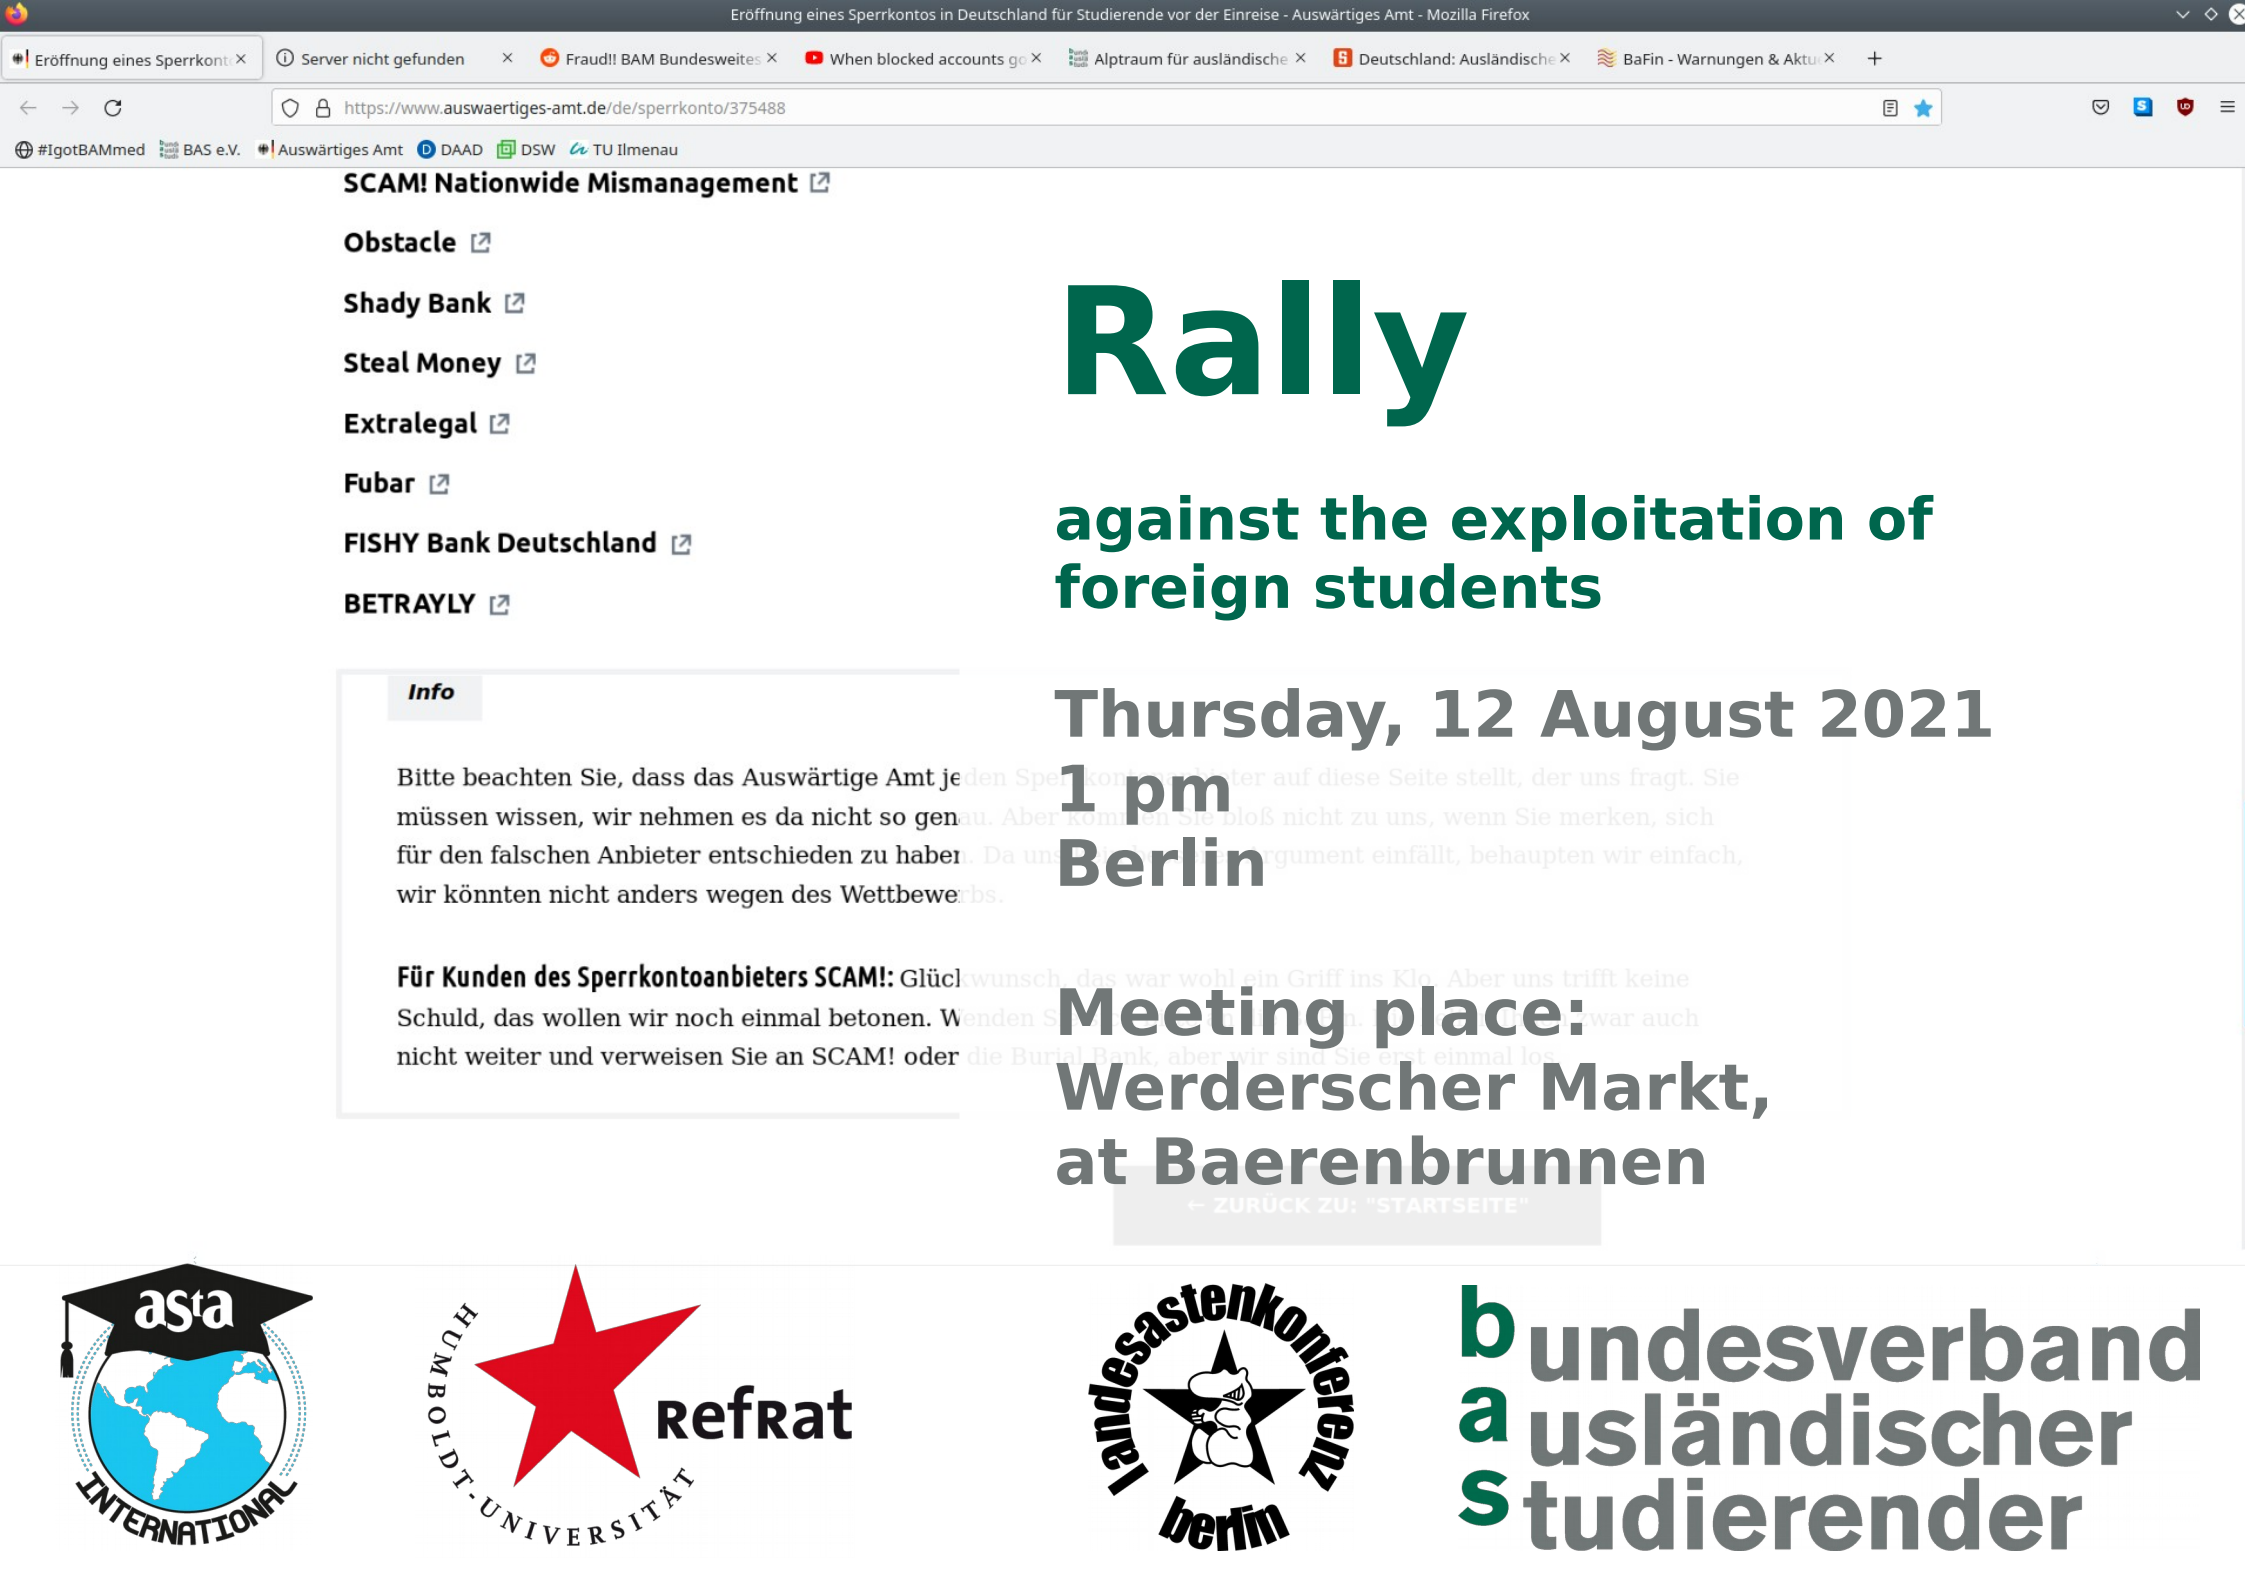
Eröffnung eines Sperrkontos in Deutschland für Studierende vor der Einreise - Auswärtiges Amt - Mozilla Firefox

Eröffnung eines Sperrkont × | Server nicht gefunden × | Fraud!! BAM Bundesweites × | When blocked accounts go × | Alptraum für ausländische × | Deutschland: Ausländische × | BaFin - Warnungen & Aktu × | +

https://www.auswaertiges-amt.de/de/sperrkonto/375488

#IgotBAMmed | BAS e.V. | Auswärtiges Amt | DAAD | DSW | TU Ilmenau

SCAM! Nationwide Mismanagement

Obstacle

Shady Bank

Steal Money

Extralegal

Fubar

FISHY Bank Deutschland

BETRAYLY

Info

Bitte beachten Sie, dass das Auswärtige Amt jeden Sperrkontoanbieter auf diese Seite stellt, der uns fragt. Sie müssen wissen, wir nehmen es da nicht so genau. Aber kommen Sie bloß nicht zu uns, wenn Sie merken, sich für den falschen Anbieter entschieden zu haben. Da uns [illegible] Argument einfällt, behaupten wir einfach, wir könnten nicht anders wegen des Wettbewerbs.

Für Kunden des Sperrkontoanbieters SCAM!: Glückwunsch, das war wohl ein Griff ins Klo. Aber uns trifft keine Schuld, das wollen wir noch einmal betonen. Wenden S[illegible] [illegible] zwar auch nicht weiter und verweisen Sie an SCAM! oder die Burial Bank, aber wir sind Sie erst einmal los.

← ZURÜCK ZU: "STARTSEITE"

Rally

against the exploitation of foreign students

Thursday, 12 August 2021
1 pm
Berlin

Meeting place:
Werderscher Markt,
at Baerenbrunnen

asta INTERNATIONAL

HUMBOLDT-UNIVERSITÄT RefRat

landesastenkonferenz berlin

bundesverband ausländischer studierender